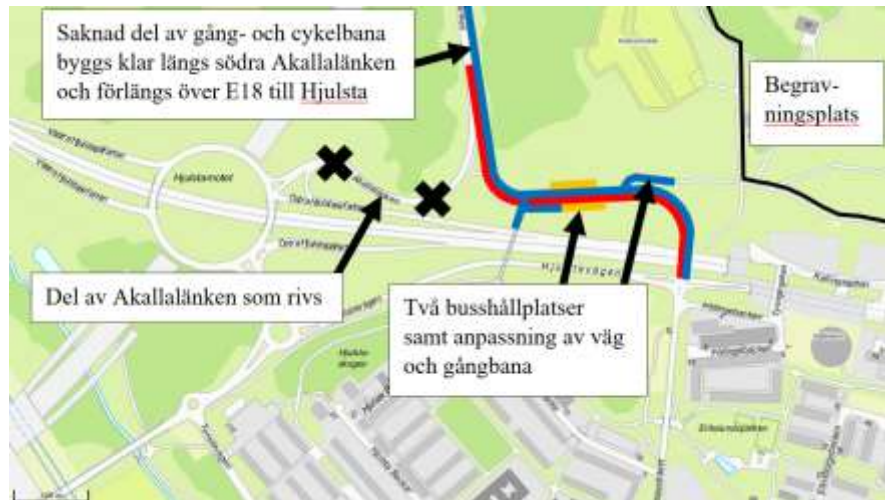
Saknad del av gång- och cykelbana byggs klar längs södra Akallalänken och förlängs över E18 till Hjulsta

Begrav-ningsplats

Hjulstamotet

Hjulstavägen

Del av Akallalänken som rivs

Två busshållplatser samt anpassning av väg och gångbana